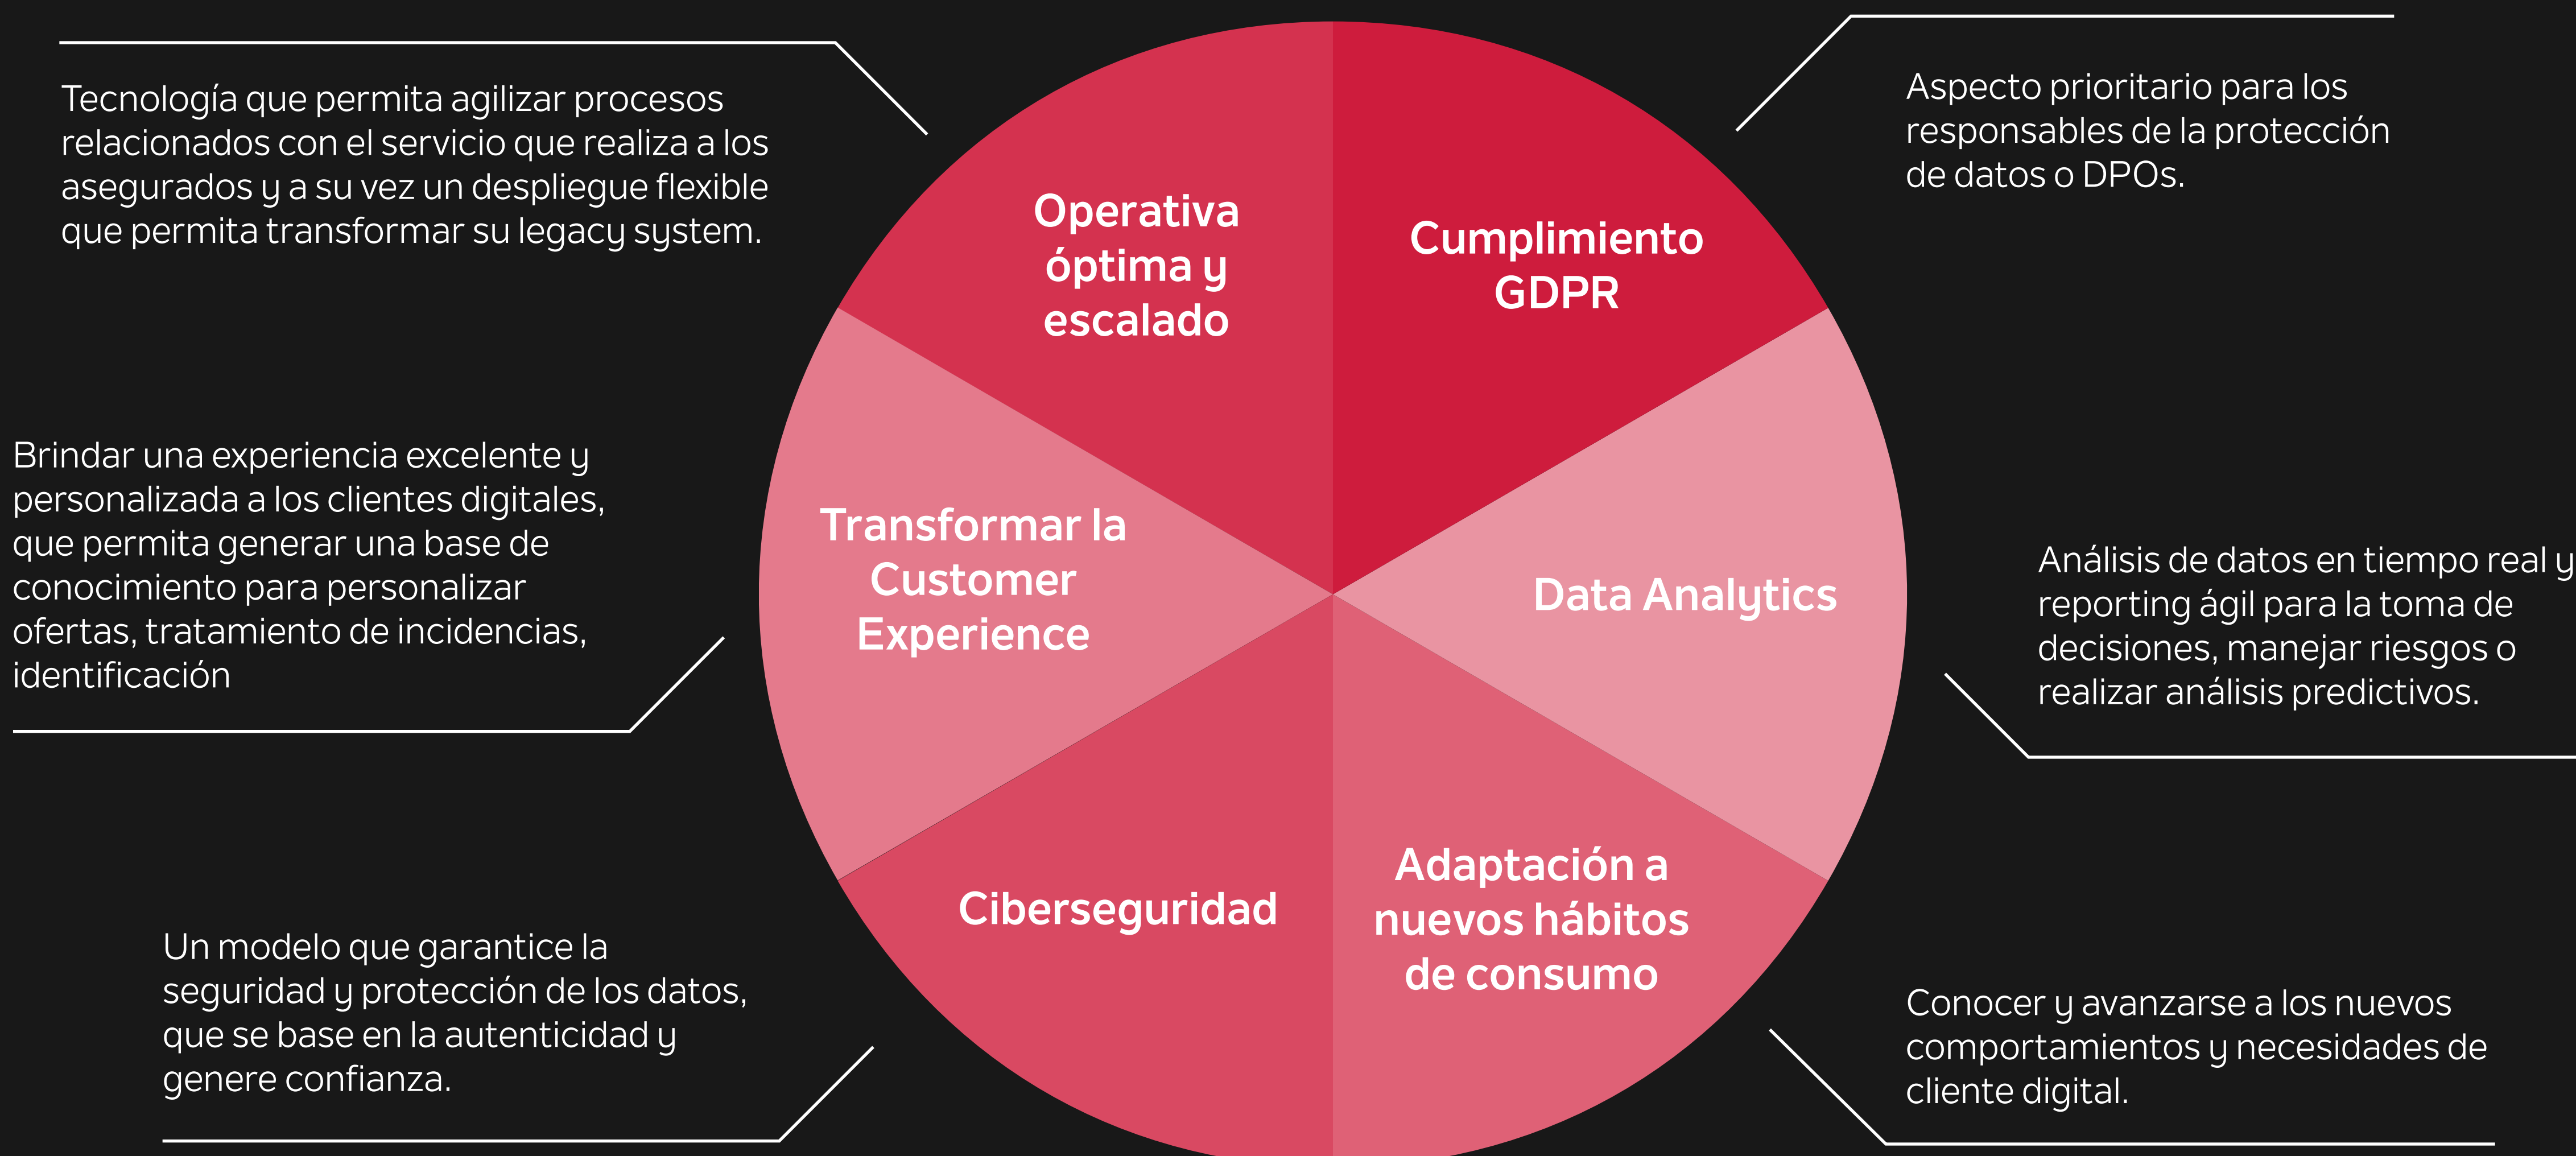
Tecnología que permita agilizar procesos relacionados con el servicio que realiza a los asegurados y a su vez un despliegue flexible que permita transformar su legacy system.

Operativa óptima y escalado

Cumplimiento GDPR

Aspecto prioritario para los responsables de la protección de datos o DPOs.

Brindar una experiencia excelente y personalizada a los clientes digitales, que permita generar una base de conocimiento para personalizar ofertas, tratamiento de incidencias, identificación

Transformar la Customer Experience

Data Analytics

Análisis de datos en tiempo real y reporting ágil para la toma de decisiones, manejar riesgos o realizar análisis predictivos.

Ciberseguridad

Adaptación a nuevos hábitos de consumo

Un modelo que garantice la seguridad y protección de los datos, que se base en la autenticidad y genere confianza.

Conocer y avanzarse a los nuevos comportamientos y necesidades de cliente digital.